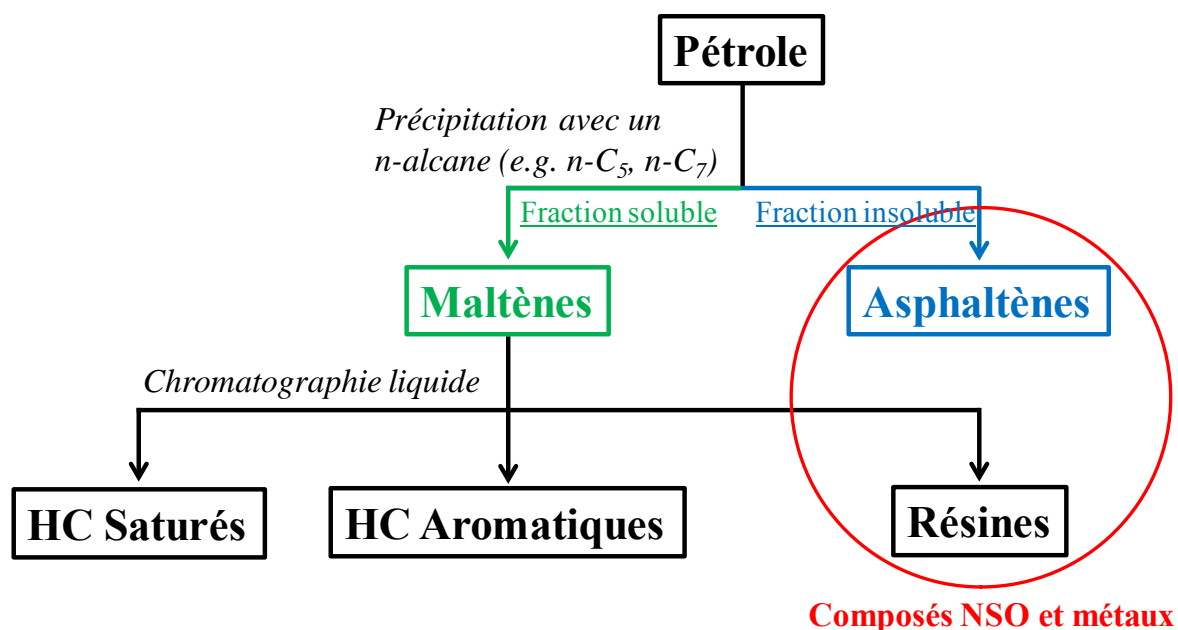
Pétrole

Précipitation avec un n-alcane (e.g. n-$C_5$, n-$C_7$)

Fraction soluble

Fraction insoluble

Maltènes

Asphaltènes

Chromatographie liquide

HC Saturés

HC Aromatiques

Résines

Composés NSO et métaux